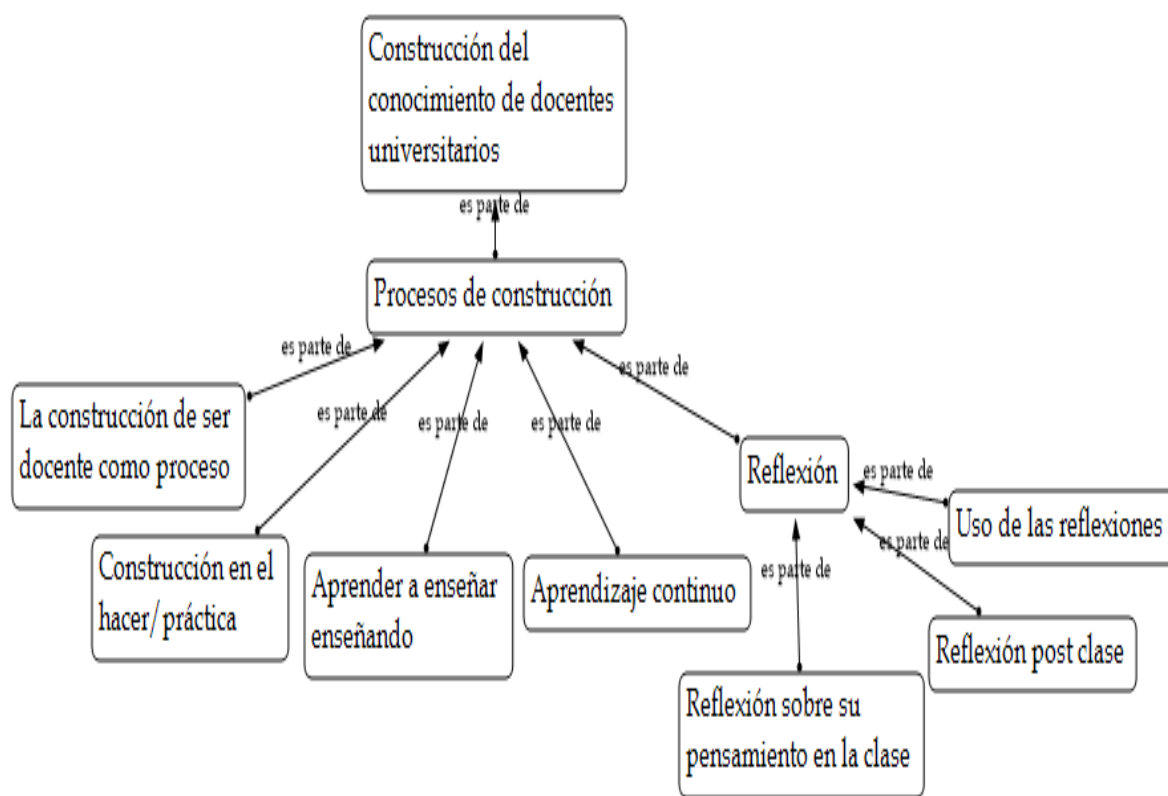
Construcción del conocimiento de docentes universitarios

es parte de

Procesos de construcción

es parte de

La construcción de ser docente como proceso

es parte de

Construcción en el hacer/ práctica

es parte de

Aprender a enseñar enseñando

es parte de

Aprendizaje continuo

es parte de

Reflexión

es parte de

Uso de las reflexiones

es parte de

Reflexión post clase

es parte de

Reflexión sobre su pensamiento en la clase